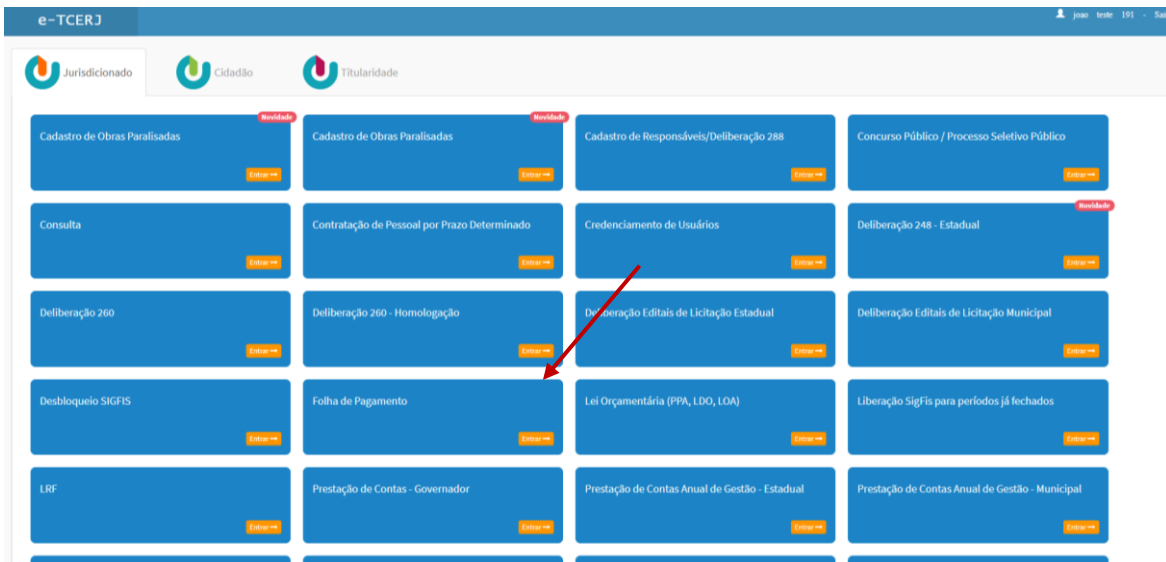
e-TCERJ

joao teste 191 - Sa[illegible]

Jurisdicionado
Cidadão
Titularidade

Novidade
Cadastro de Obras Paralisadas
Entrar

Novidade
Cadastro de Obras Paralisadas
Entrar

Cadastro de Responsáveis/Deliberação 288
Entrar

Concurso Público / Processo Seletivo Público
Entrar

Consulta
Entrar

Contratação de Pessoal por Prazo Determinado
Entrar

Credenciamento de Usuários
Entrar

Novidade
Deliberação 248 - Estadual
Entrar

Deliberação 260
Entrar

Deliberação 260 - Homologação
Entrar

Deliberação Editais de Licitação Estadual
Entrar

Deliberação Editais de Licitação Municipal
Entrar

Desbloqueio SIGFIS
Entrar

Folha de Pagamento
Entrar

Lei Orçamentária (PPA, LDO, LOA)
Entrar

Liberação SigFis para períodos já fechados
Entrar

LRF
Entrar

Prestação de Contas - Governador
Entrar

Prestação de Contas Anual de Gestão - Estadual
Entrar

Prestação de Contas Anual de Gestão - Municipal
Entrar